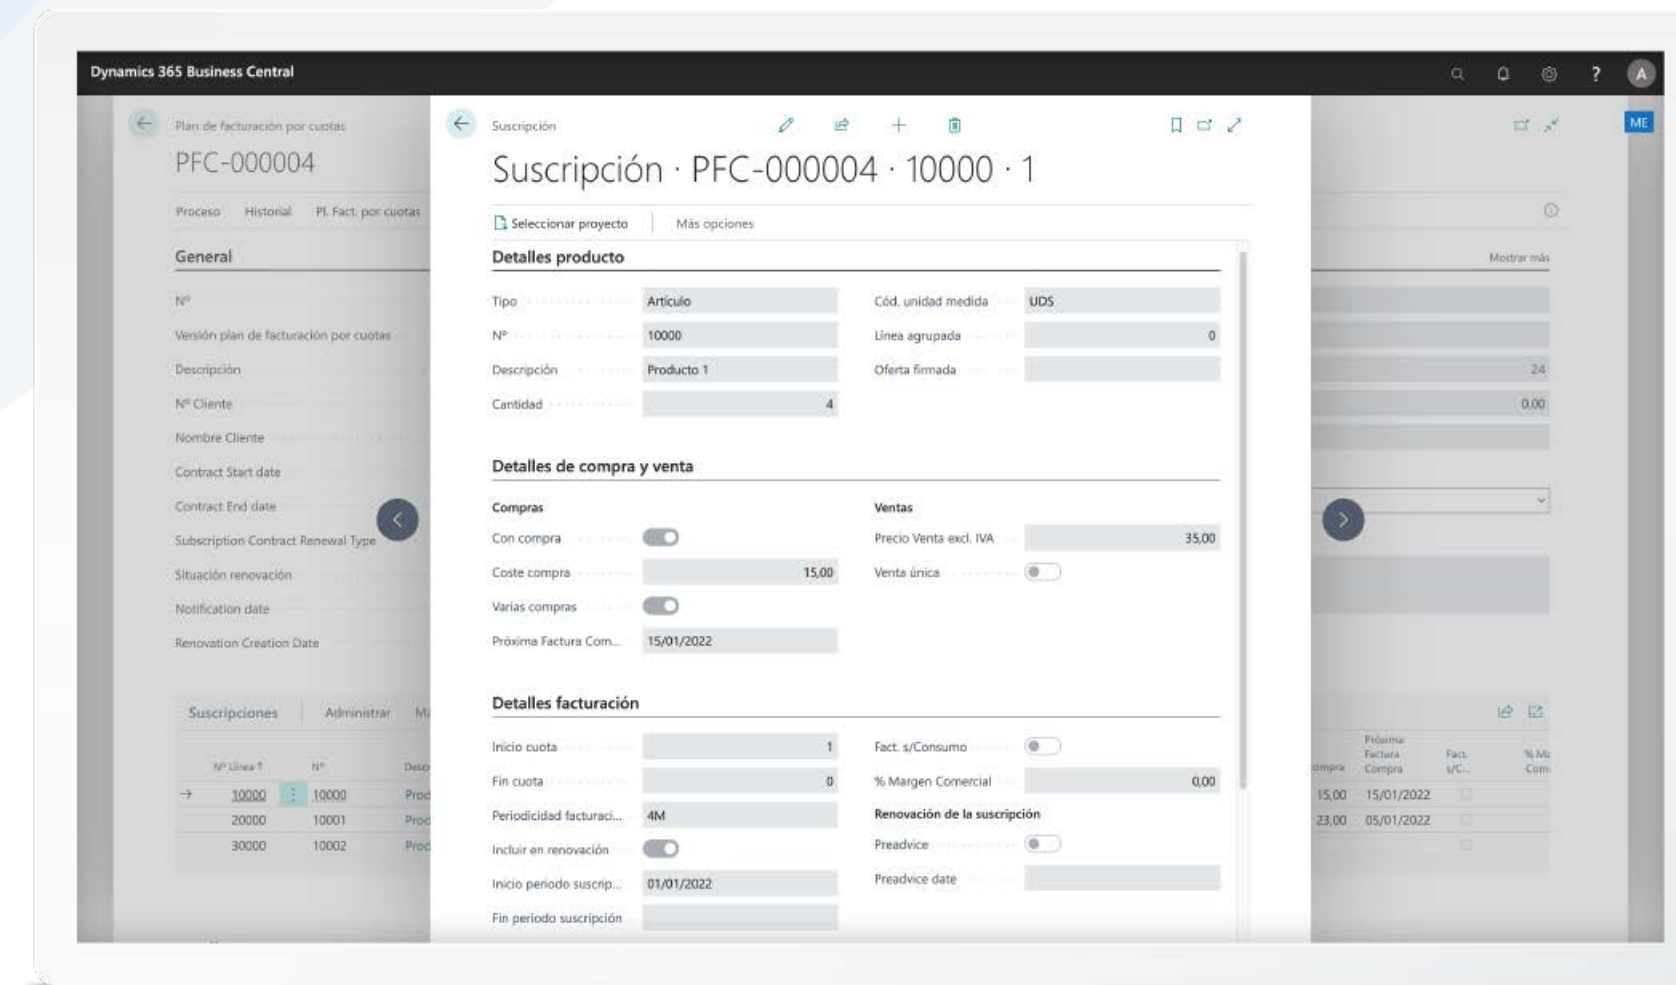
Dynamics 365 Business Central

A

Plan de facturación por cuotas

PFC-000004

Proceso Historial Pl. Fact. por cuotas

General

Nº

Versión plan de facturación por cuotas

Descripción

Nº Cliente

Nombre Cliente

Contract Start date

Contract End date

Subscription Contract Renewal Type

Situación renovación

Notification date

Renovation Creation Date

Suscripciones Administrar

| Nº Línea ↑ | Nº |
|---|---|
| 10000 | 10000 |
| 20000 | 10001 |
| 30000 | 10002 |

ME

Mostrar más

24

0,00

| Compra | Próxima Factura Compra | Fact. s/C... | % Ma Com |
|---|---|---|---|
| 15,00 | 15/01/2022 | | |
| 23,00 | 05/01/2022 | | |

Suscripción

Suscripción · PFC-000004 · 10000 · 1

Seleccionar proyecto Más opciones

Detalles producto

Tipo Artículo

Nº 10000

Descripción Producto 1

Cantidad 4

Cód. unidad medida UDS

Línea agrupada 0

Oferta firmada

Detalles de compra y venta

Compras

Con compra

Coste compra 15,00

Varias compras

Próxima Factura Com... 15/01/2022

Ventas

Precio Venta excl. IVA 35,00

Venta única

Detalles facturación

Inicio cuota 1

Fin cuota 0

Periodicidad facturaci... 4M

Incluir en renovación

Inicio periodo suscrip... 01/01/2022

Fin periodo suscripción

Fact. s/Consumo

% Margen Comercial 0,00

Renovación de la suscripción

Preadvice

Preadvice date